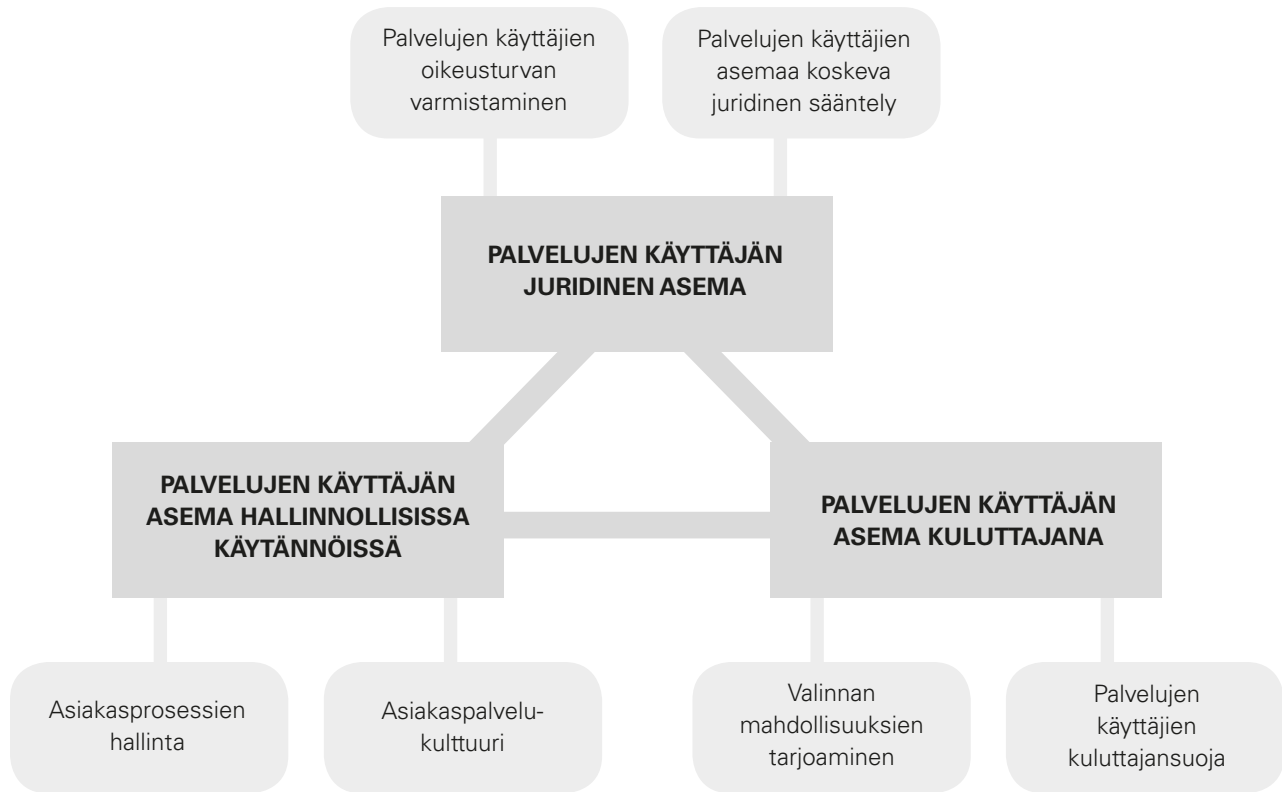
Palvelujen käyttäjien oikeusturvan varmistaminen

Palvelujen käyttäjien asemaa koskeva juridinen sääntely

PALVELUJEN KÄYTTÄJÄN JURIDINEN ASEMA

PALVELUJEN KÄYTTÄJÄN ASEMA HALLINNOLLISISSA KÄYTÄNNÖISSÄ

PALVELUJEN KÄYTTÄJÄN ASEMA KULUTTAJANA

Asiakasprosessien hallinta

Asiakaspalvelukulttuuri

Valinnan mahdollisuuksien tarjoaminen

Palvelujen käyttäjien kuluttajansuoja